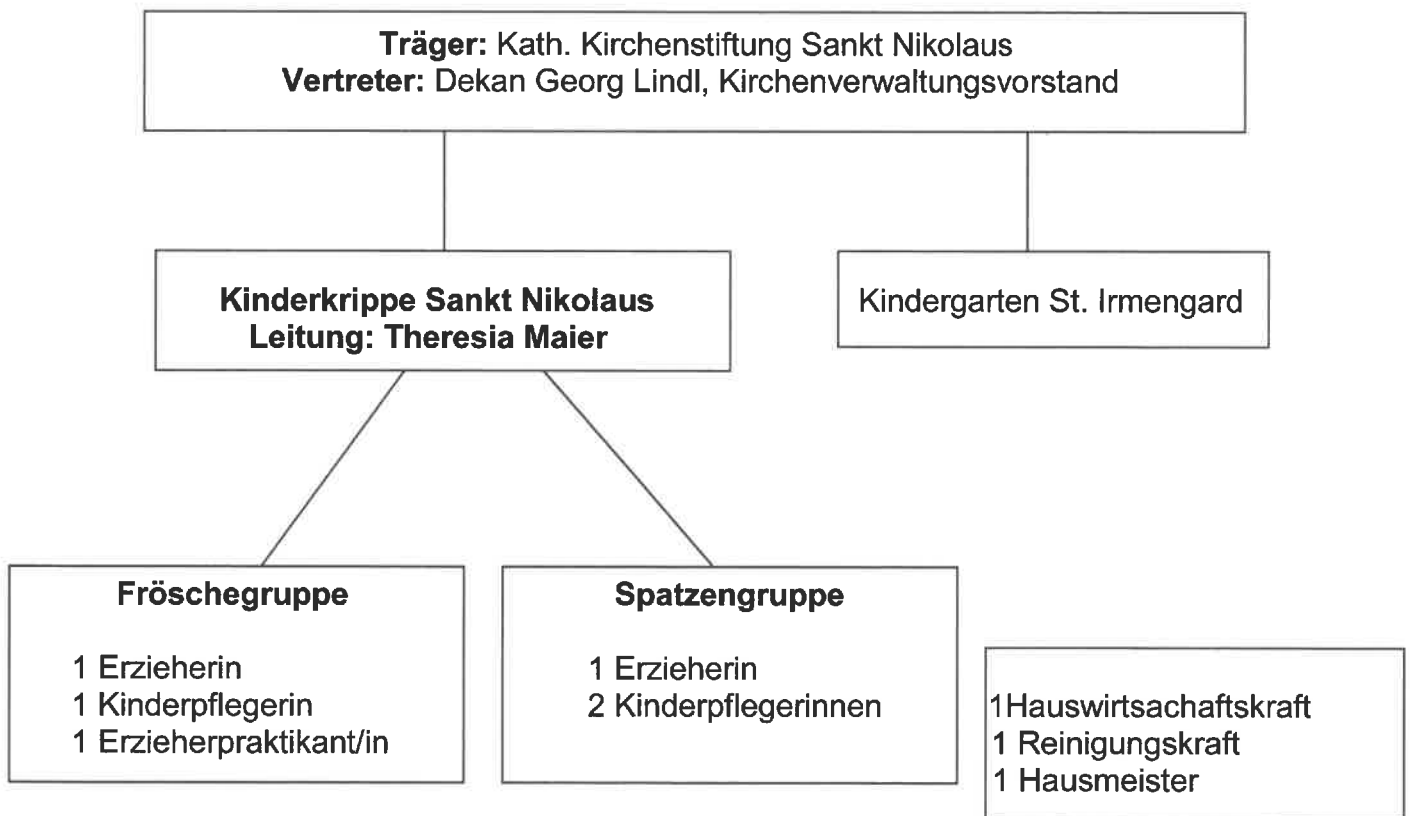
**Träger:** Kath. Kirchenstiftung Sankt Nikolaus
**Vertreter:** Dekan Georg Lindl, Kirchenverwaltungsvorstand

**Kinderkrippe Sankt Nikolaus**
**Leitung: Theresia Maier**

Kindergarten St. Irmengard

**Fröschegruppe**

1 Erzieherin
1 Kinderpflegerin
1 Erzieherpraktikant/in

**Spatzengruppe**

1 Erzieherin
2 Kinderpflegerinnen

1Hauswirtsachaftskraft
1 Reinigungskraft
1 Hausmeister